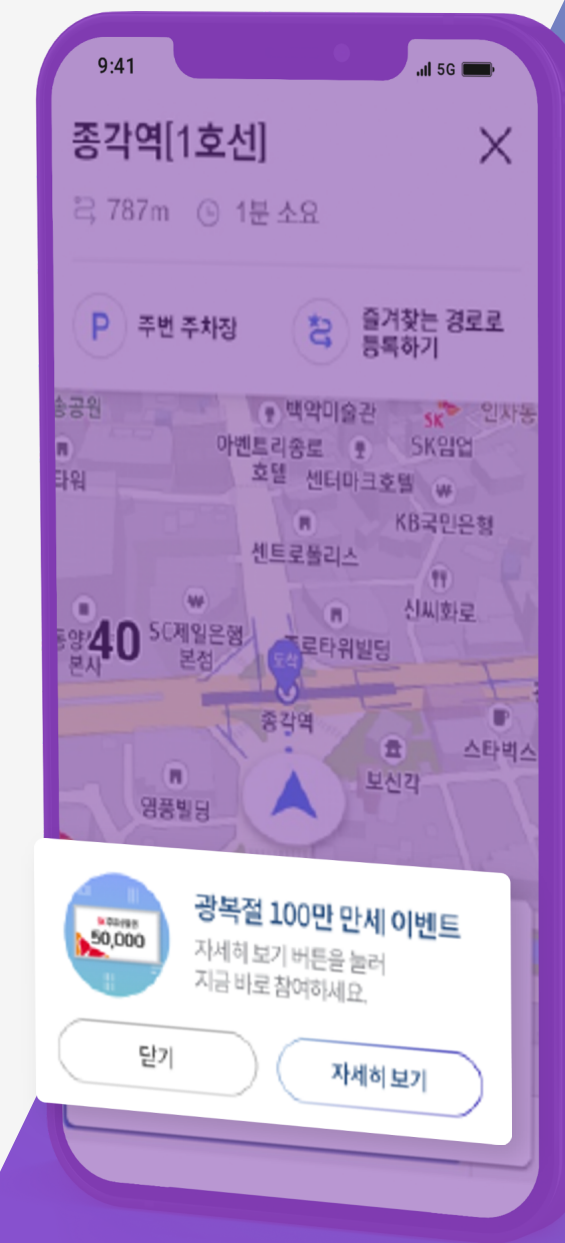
9:41

5G

종각역[1호선]

787m 1분 소요

P 주변 주차장

즐겨찾는 경로로 등록하기

송공원

백악미술관

SK

인사동

타워

아벤트리종로 호텔

SK임업

센터마크호텔

KB국민은행

센트로폴리스

신씨화로

동양 본사

40

SC제일은행 본점

도착

트로타워빌딩

종각역

스타벅스

보신각

영풍빌딩

50,000

광복절 100만 만세 이벤트

자세히 보기 버튼을 눌러 지금 바로 참여하세요.

닫기

자세히 보기